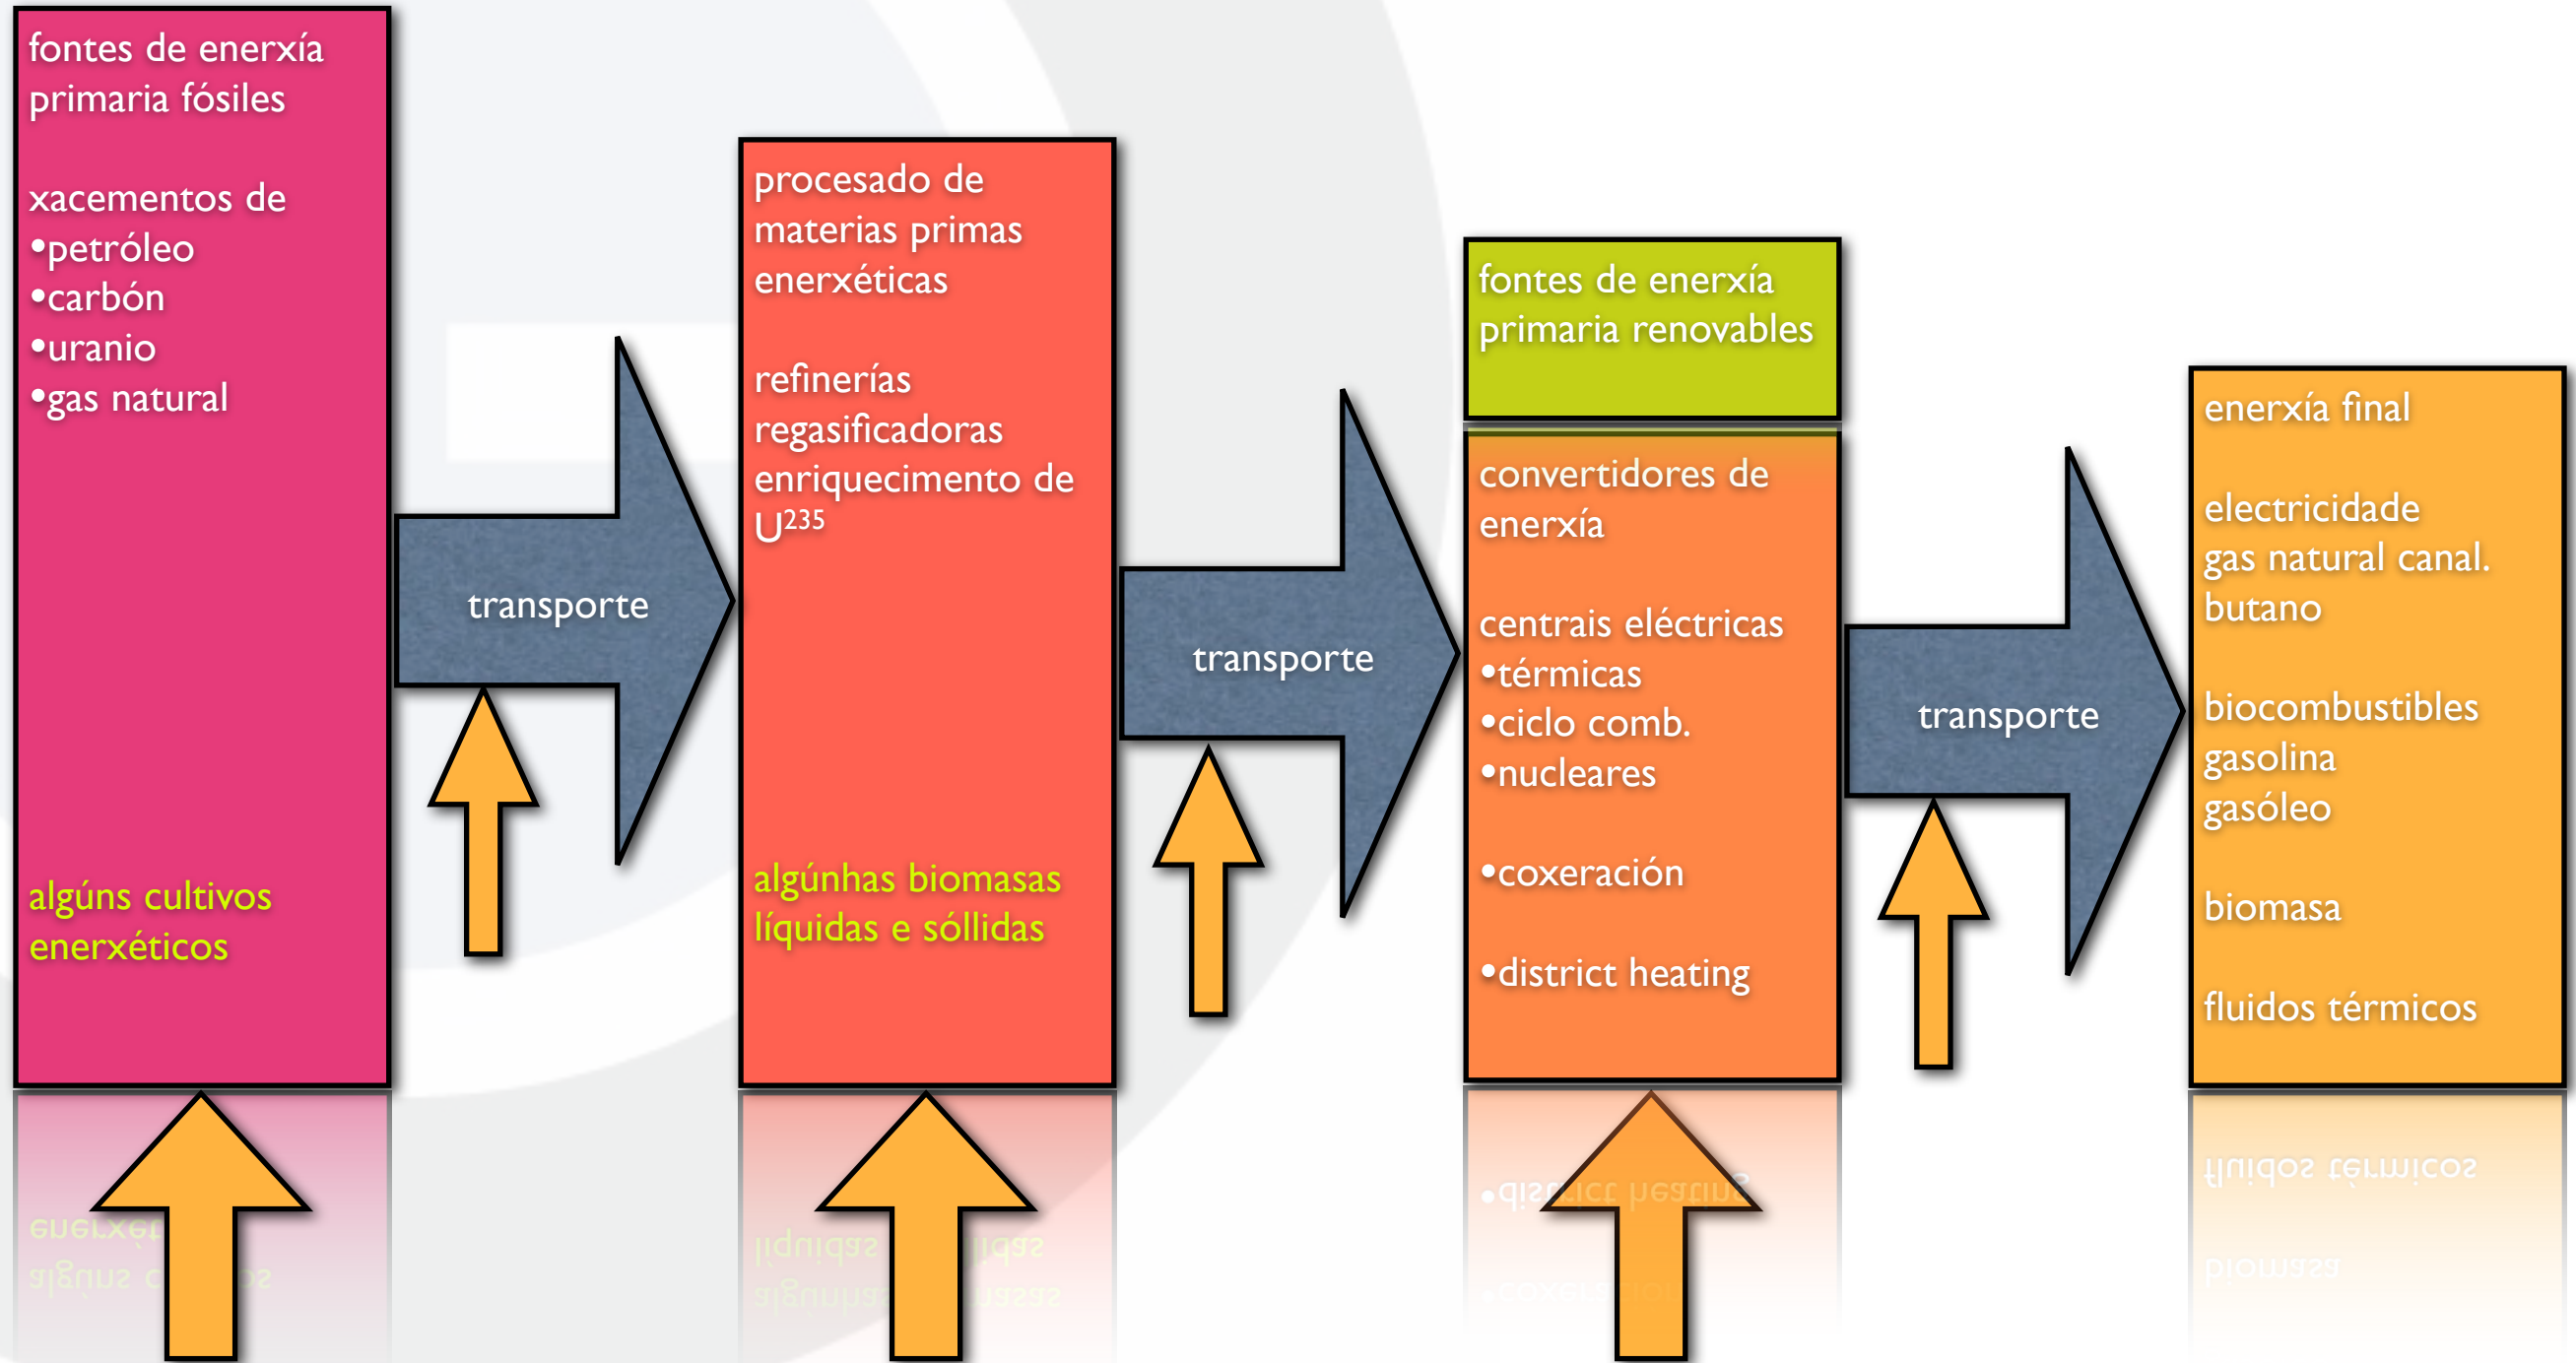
fontes de enerxía primaria fósiles

xacementos de
•petróleo
•carbón
•uranio
•gas natural

algúns cultivos enerxéticos

transporte

procesado de materias primas enerxéticas

refinerías
regasificadoras
enriquecimento de $U^{235}$

algúnhas biomasas líquidas e sóllidas

transporte

fontes de enerxía primaria renovables

convertidores de enerxía

centrais eléctricas
•térmicas
•ciclo comb.
•nucleares

•coxeración

•district heating

transporte

enerxía final

electricidade
gas natural canal.
butano

biocombustibles
gasolina
gasóleo

biomasa

fluidos térmicos